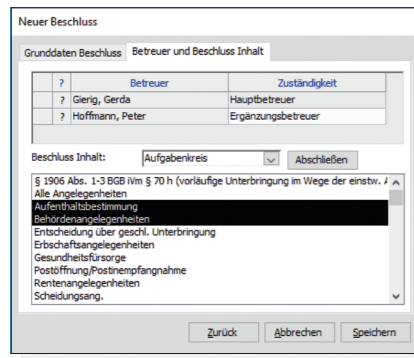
Neuer Beschluss

Grunddaten Beschluss | Betreuer und Beschluss Inhalt

| | ? | Betreuer | Zuständigkeit |
|---|---|---|---|
| | ? | Gierig, Gerda | Hauptbetreuer |
| | ? | Hoffmann, Peter | Ergänzungsbetreuer |

Beschluss Inhalt: Aufgabenkreis Abschließen

§ 1906 Abs. 1-3 BGB iVm § 70 h (vorläufige Unterbringung im Wege der einstw. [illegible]
Alle Angelegenheiten
Aufenthaltsbestimmung
Behördenangelegenheiten
Entscheidung über geschl. Unterbringung
Erbschaftsangelegenheiten
Gesundheitsfürsorge
Postöffnung/Postinempfangnahme
Rentenangelegenheiten
Scheidungsang.

Zurück Abbrechen Speichern